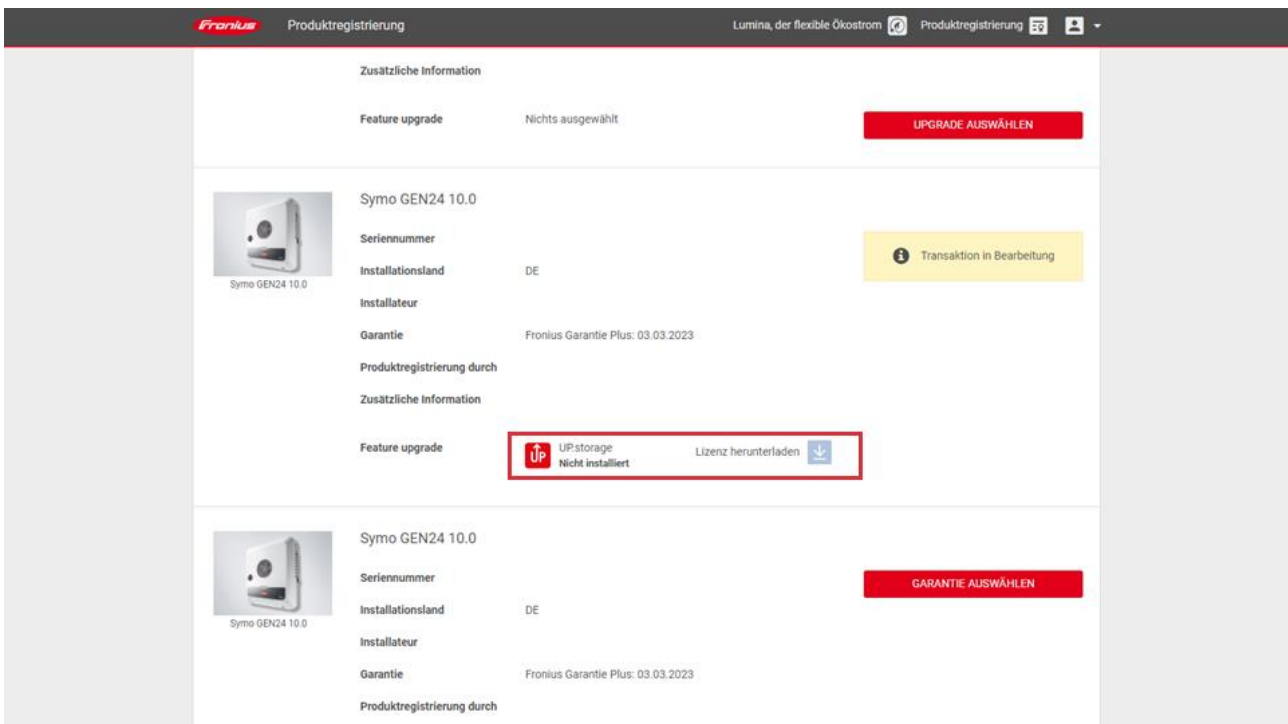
Fronius Produktregistrierung

Lumina, der flexible Ökostrom Produktregistrierung

Zusätzliche Information

Feature upgrade Nichts ausgewählt

UPGRADE AUSWÄHLEN

Symo GEN24 10.0

Symo GEN24 10.0

Seriennummer

Installationsland DE

Installateur

Garantie Fronius Garantie Plus: 03.03.2023

Produktregistrierung durch

Zusätzliche Information

Feature upgrade

UP UP.storage Nicht installiert

Lizenz herunterladen

Transaktion in Bearbeitung

Symo GEN24 10.0

Symo GEN24 10.0

Seriennummer

Installationsland DE

Installateur

Garantie Fronius Garantie Plus: 03.03.2023

Produktregistrierung durch

GARANTIE AUSWÄHLEN